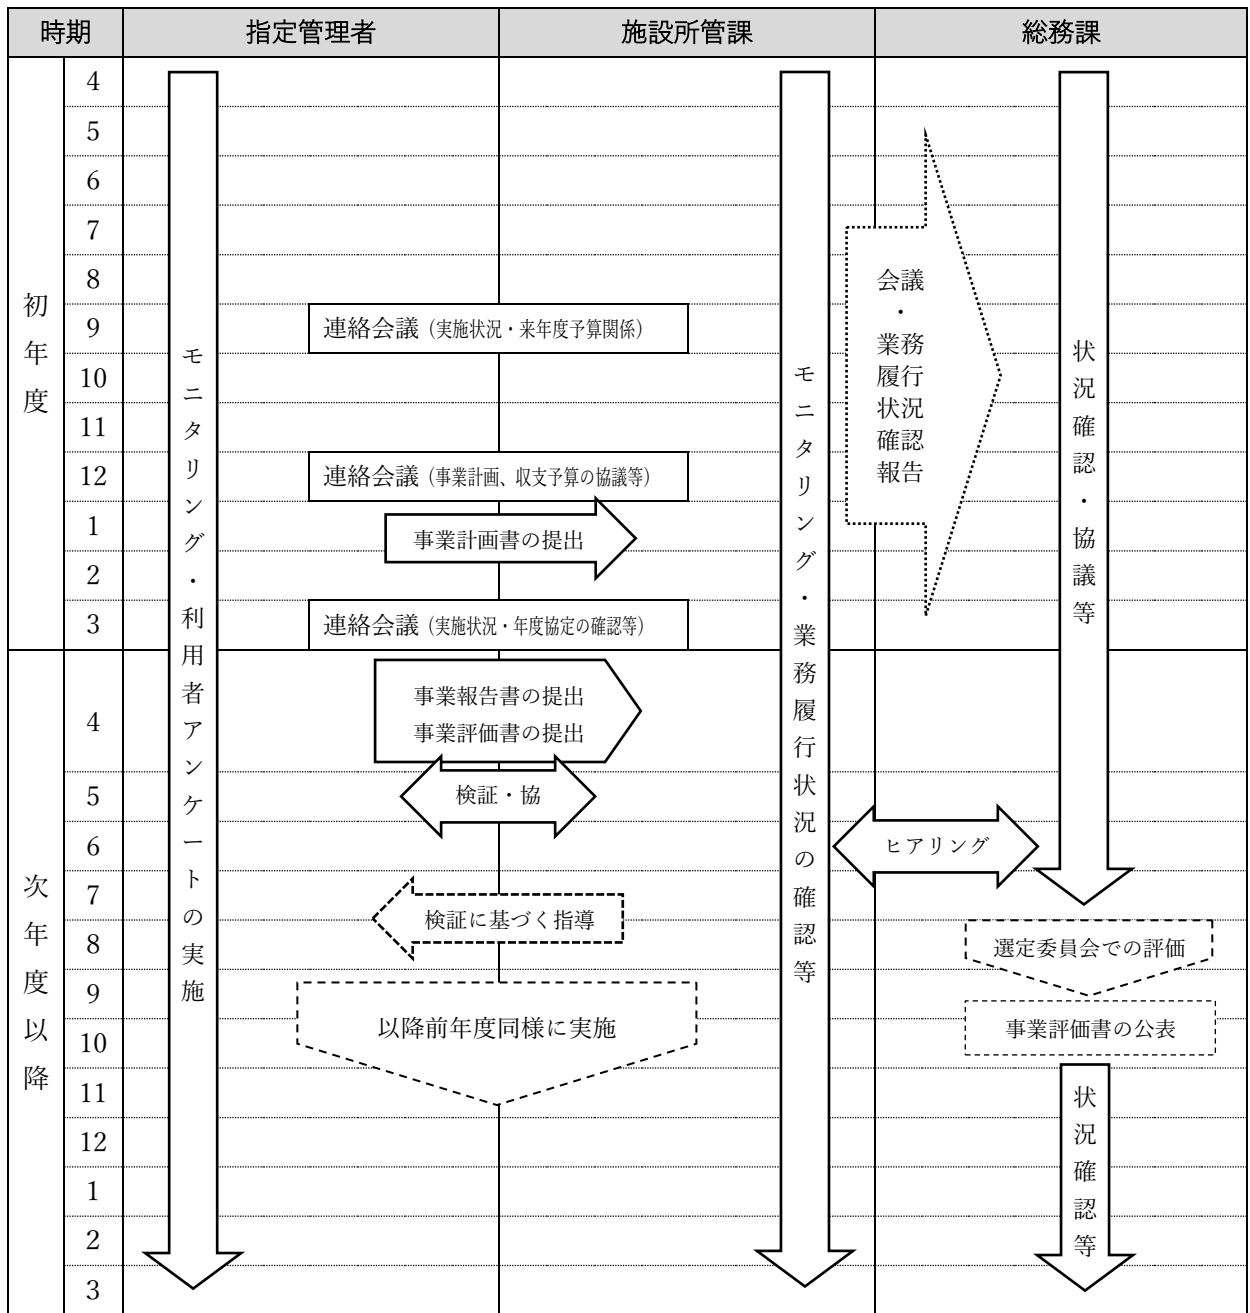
| 時期 | | 指定管理者 | 施設所管課 | 総務課 |
|---|---|---|---|---|
| 初年度 | 4 | | | |
| | 5 | | | |
| | 6 | | | |
| | 7 | | | |
| | 8 | | | |
| | 9 | 連絡会議（実施状況・来年度予算関係） | | |
| | 10 | | | |
| | 11 | | | |
| | 12 | 連絡会議（事業計画、収支予算の協議等） | | |
| | 1 | 事業計画書の提出 | | |
| | 2 | | | |
| | 3 | 連絡会議（実施状況・年度協定の確認等） | | |
| 次年度以降 | 4 | 事業報告書の提出 事業評価書の提出 | | |
| | 5 | 検証・協 | | |
| | 6 | | ヒアリング | |
| | 7 | 検証に基づく指導 | | |
| | 8 | | | 選定委員会での評価 |
| | 9 | 以降前年度同様に実施 | | |
| | 10 | | | 事業評価書の公表 |
| | 11 | | | |
| | 12 | | | |
| | 1 | | | |
| | 2 | | | |
| | 3 | | | |

モニタリング・利用者アンケートの実施

モニタリング・業務履行状況の確認等

会議・業務履行状況確認報告

状況確認・協議等

状況確認等